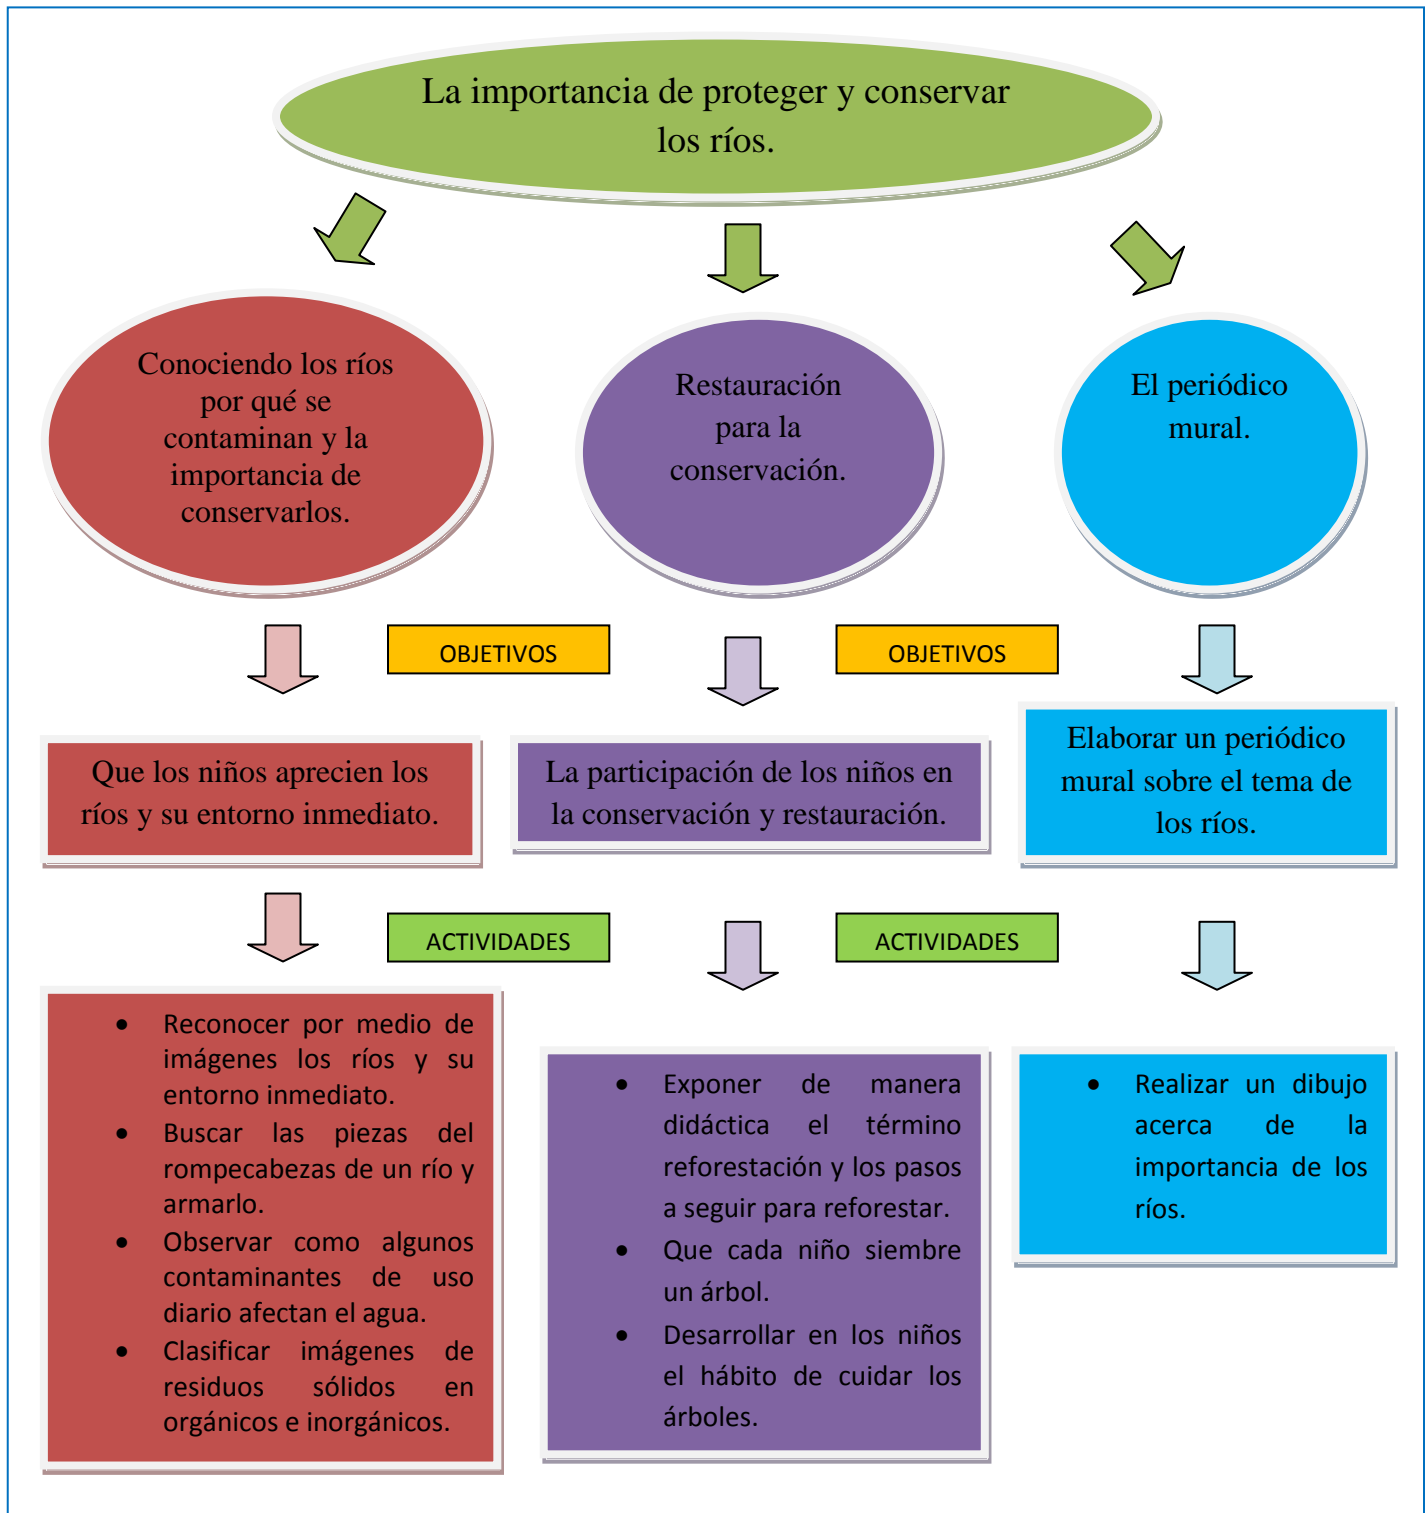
La importancia de proteger y conservar los ríos.

Conociendo los ríos por qué se contaminan y la importancia de conservarlos.

Restauración para la conservación.

El periódico mural.

OBJETIVOS

OBJETIVOS

Que los niños aprecien los ríos y su entorno inmediato.

La participación de los niños en la conservación y restauración.

Elaborar un periódico mural sobre el tema de los ríos.

ACTIVIDADES

ACTIVIDADES

- Reconocer por medio de imágenes los ríos y su entorno inmediato.
- Buscar las piezas del rompecabezas de un río y armarlo.
- Observar como algunos contaminantes de uso diario afectan el agua.
- Clasificar imágenes de residuos sólidos en orgánicos e inorgánicos.

- Exponer de manera didáctica el término reforestación y los pasos a seguir para reforestar.
- Que cada niño siembre un árbol.
- Desarrollar en los niños el hábito de cuidar los árboles.

- Realizar un dibujo acerca de la importancia de los ríos.